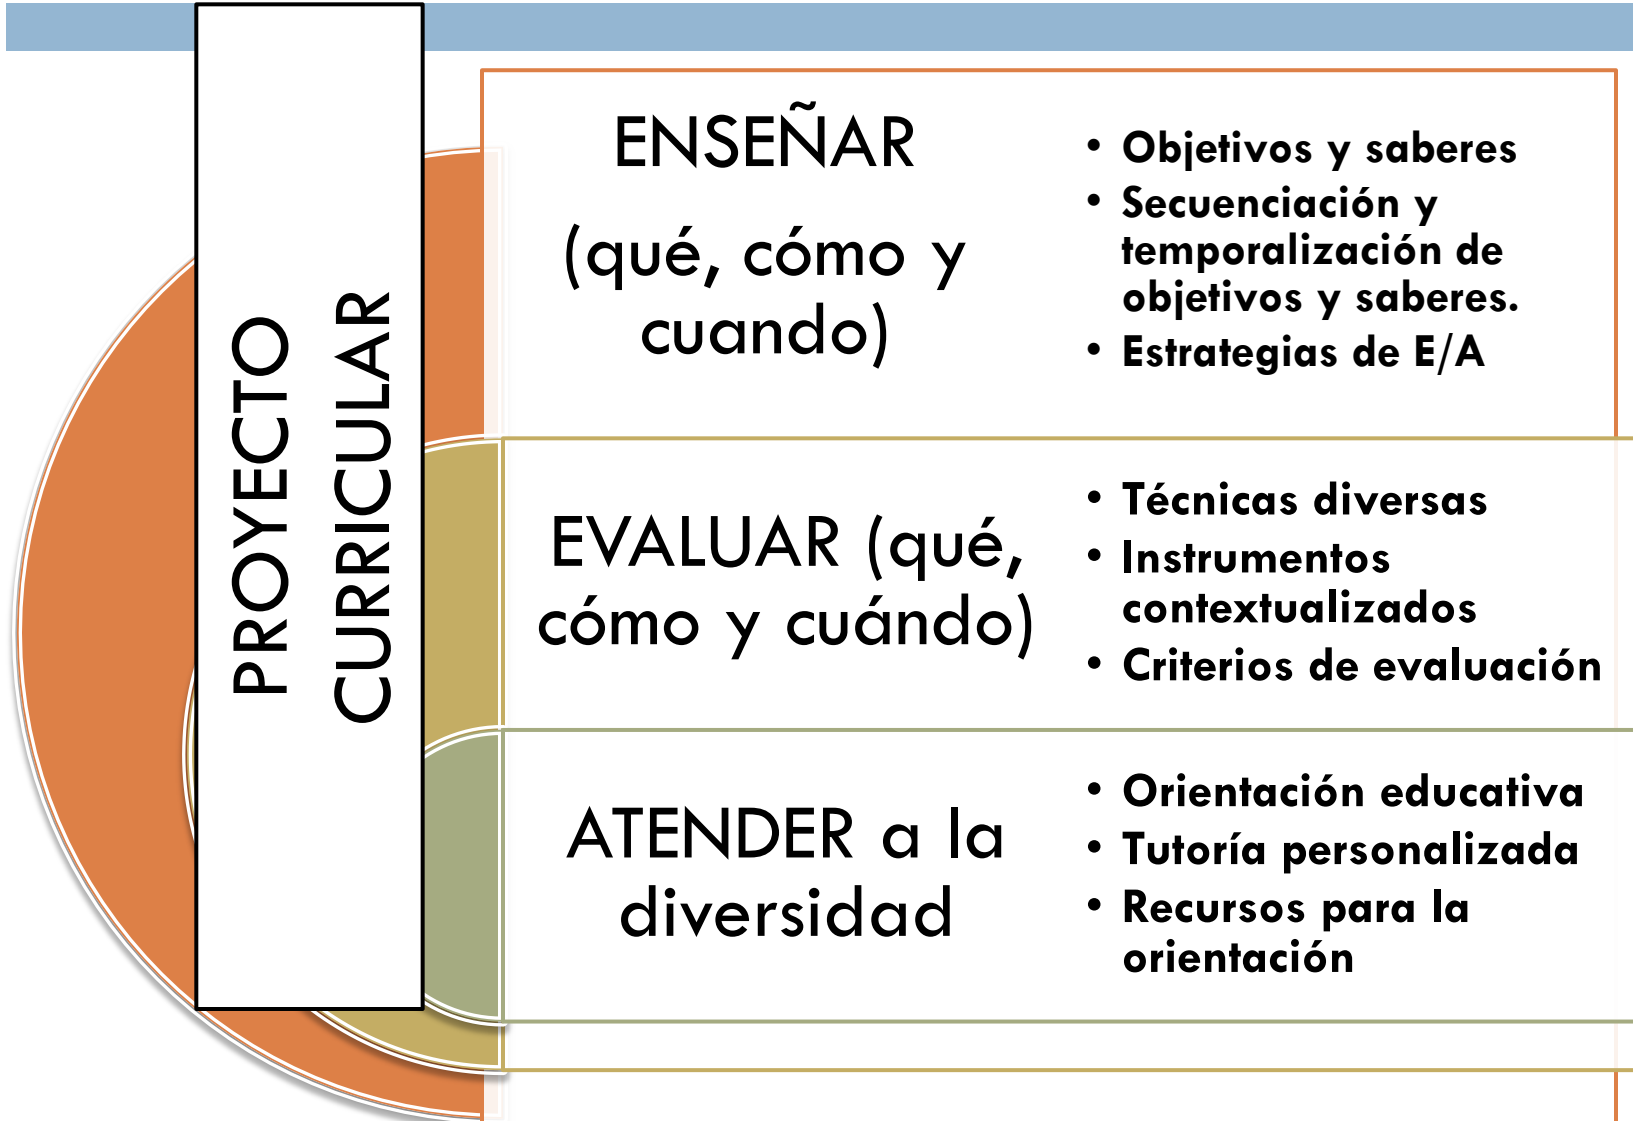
PROYECTO CURRICULAR

ENSEÑAR

(qué, cómo y cuando)

- Objetivos y saberes
- Secuenciación y temporalización de objetivos y saberes.
- Estrategias de E/A

EVALUAR (qué, cómo y cuándo)

- Técnicas diversas
- Instrumentos contextualizados
- Criterios de evaluación

ATENDER a la diversidad

- Orientación educativa
- Tutoría personalizada
- Recursos para la orientación